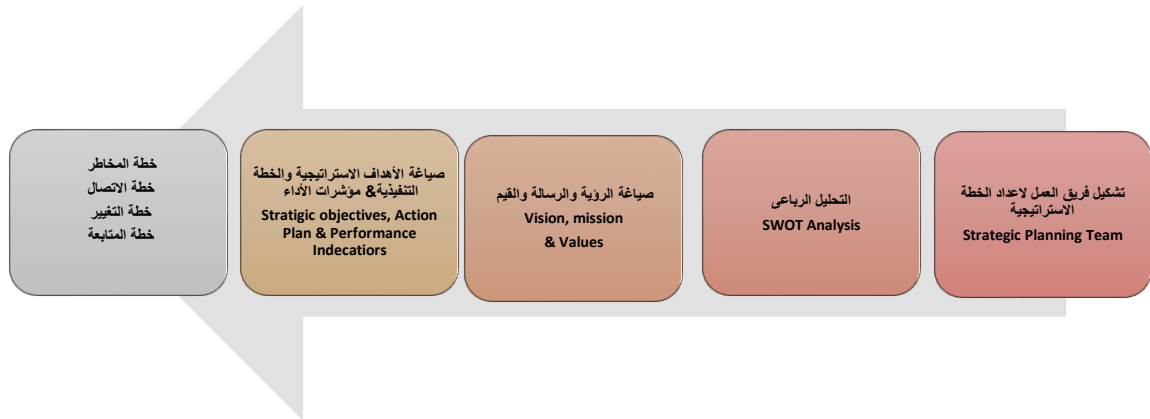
تشكيل فريق العمل لاعداد الخطة الاستراتيجية
Strategic Planning Team

التحليل الرباعى
SWOT Analysis

صياغة الرؤية والرسالة والقيم
Vision, mission & Values

صياغة الأهداف الاستراتيجية والخطة التنفيذية& مؤشرات الأداء
Stratigic objectives, Action Plan & Performance Indecators

خطة المخاطر
خطة الاتصال
خطة التغيير
خطة المتابعة